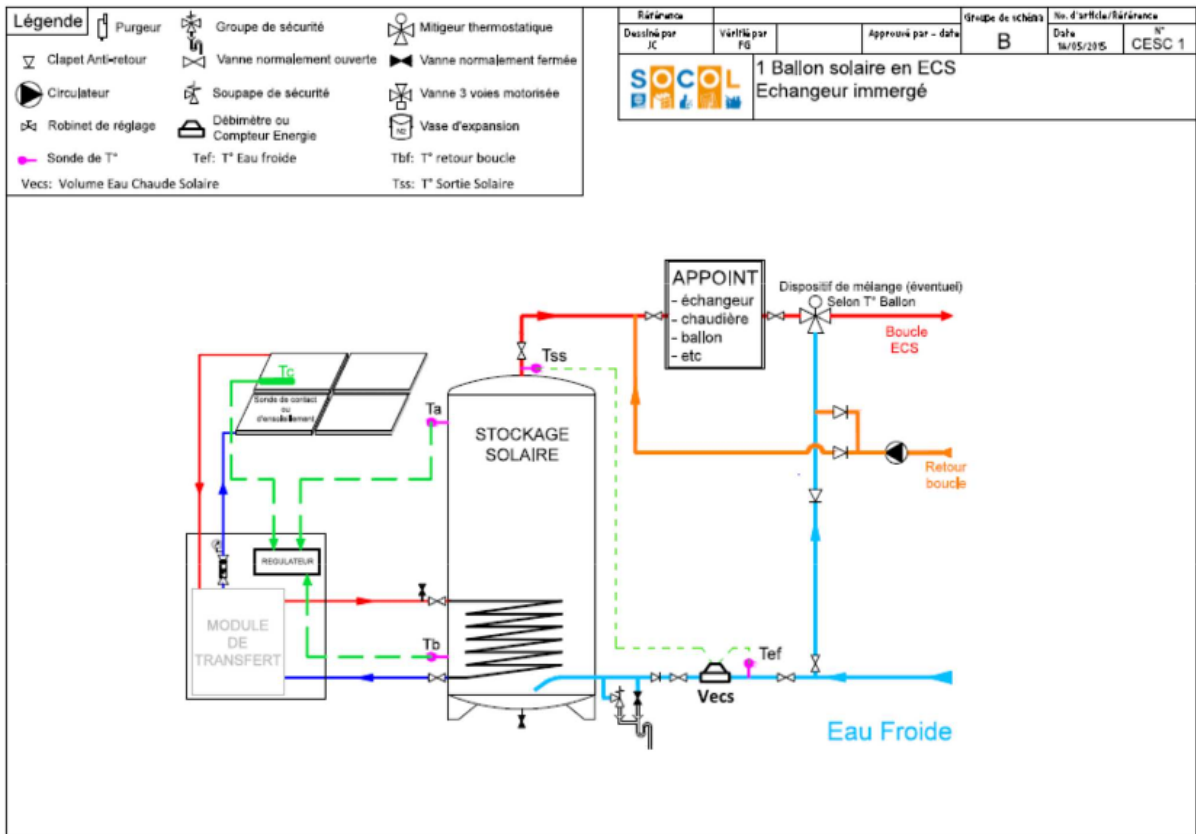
Légende

Purgeur
Groupe de sécurité
Mitigeur thermostatique
Clapet Anti-retour
Vanne normalement ouverte
Vanne normalement fermée
Circulateur
Soupape de sécurité
Vanne 3 voies motorisée
Robinet de réglage
Débimètre ou Compteur Energie
Vase d'expansion
Sonde de T°
Tef: T° Eau froide
Tbf: T° retour boucle
Vecs: Volume Eau Chaude Solaire
Tss: T° Sortie Solaire

| Référence | | | Groupe de schéma | No. d'article/Référence | |
|---|---|---|---|---|---|
| Dessiné par JC | Vérifié par FG | Approuvé par - date | B | Date 14/05/2015 | N° CESC 1 |

SOCOL
1 Ballon solaire en ECS
Echangeur immergé

APPOINT
- échangeur
- chaudière
- ballon
- etc

Dispositif de mélange (éventuel) Selon T° Ballon

Boucle ECS

Retour boucle

Tss

Tc

Sonde de contact ou d'enoulement

Ta

STOCKAGE SOLAIRE

REGULATEUR

MODULE DE TRANSFERT

Tb

Tef

Vecs

Eau Froide